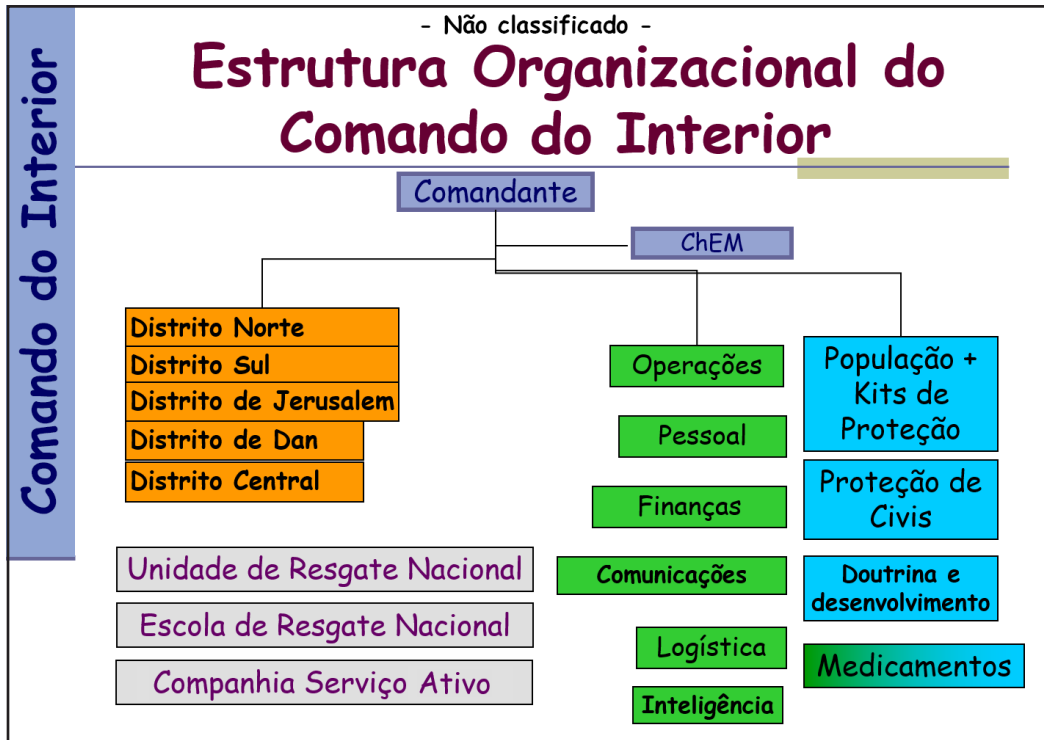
Comando do Interior

- Não classificado -

Estrutura Organizacional do Comando do Interior

Comandante

ChEM

Distrito Norte
Distrito Sul
Distrito de Jerusalem
Distrito de Dan
Distrito Central

Unidade de Resgate Nacional
Escola de Resgate Nacional
Companhia Serviço Ativo

Operações
Pessoal
Finanças
Comunicações
Logística
Inteligência

População + Kits de Proteção
Proteção de Civis
Doutrina e desenvolvimento
Medicamentos